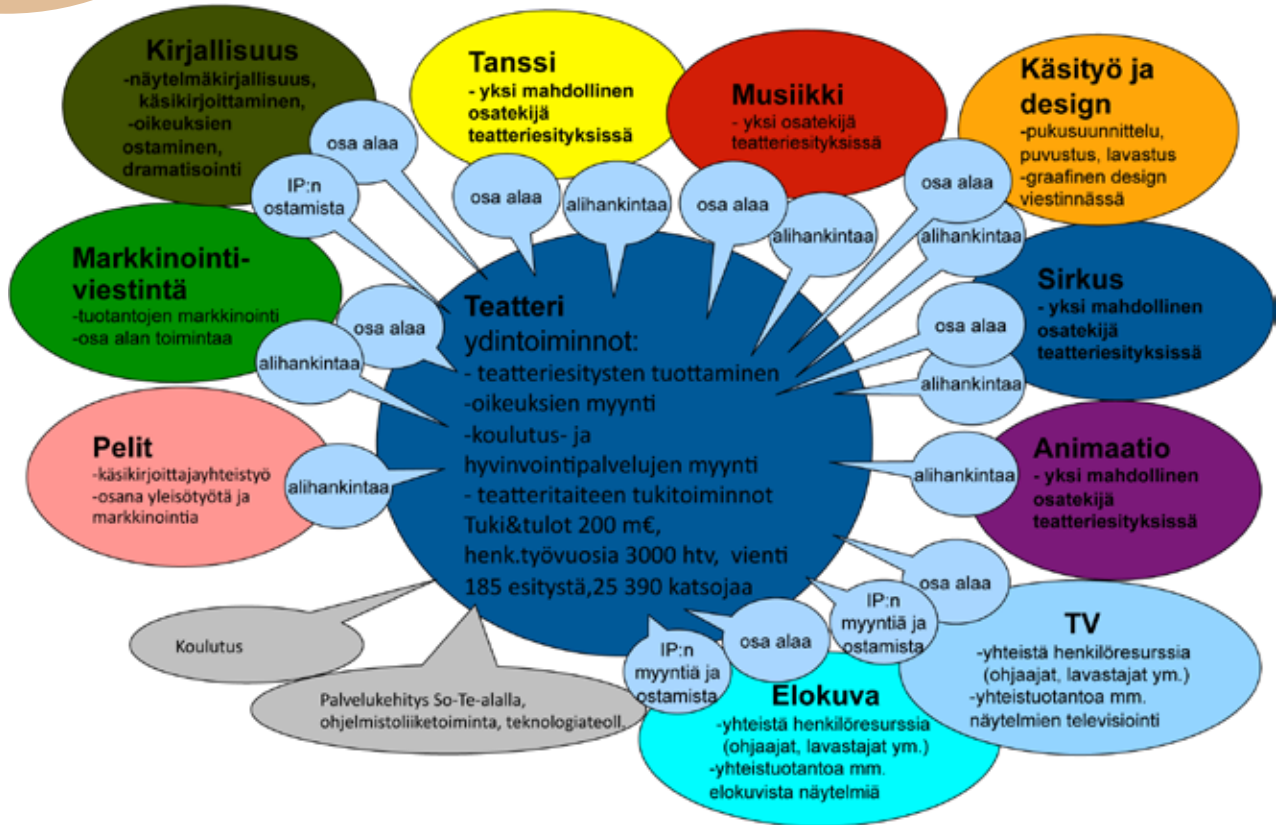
Kirjallisuus
-näytelmäkirjallisuus, käsikirjoittaminen, -oikeuksien ostaminen, dramatisointi

Tanssi
- yksi mahdollinen osatekijä teatteriesityksissä

Musiikki
- yksi osatekijä teatteriesityksissä

Käsityö ja design
-pukusuunnittelu, puvustus, lavastus
-graafinen design viestinnässä

osa alaa

IP:n ostamista

osa alaa

alihankintaa

osa alaa

alihankintaa

osa alaa

alihankintaa

Markkinointi-viestintä
-tuotantojen markkinointi
-osa alan toimintaa

osa alaa

alihankintaa

Teatteri
ydintoiminnot:
- teatteriesitysten tuottaminen
-oikeuksien myynti
-koulutus- ja hyvinvointipalvelujen myynti
- teatteritaiteen tukitoiminnot
Tuki&tulot 200 m€, henk.työvuosia 3000 htv, vienti 185 esitystä,25 390 katsojaa

Sirkus
- yksi mahdollinen osatekijä teatteriesityksissä

osa alaa

alihankintaa

Pelit
-käsikirjoittajayhteistyö
-osana yleisötyötä ja markkinointia

alihankintaa

alihankintaa

Animaatio
- yksi mahdollinen osatekijä teatteriesityksissä

osa alaa

IP:n myyntiä ja ostamista

osa alaa

IP:n myyntiä ja ostamista

Koulutus

Palvelukehitys So-Te-alalla, ohjelmistoliiketoiminta, teknologiateoll.

TV
-yhteistä henkilöresurssia (ohjaajat, lavastajat ym.)
-yhteistuotantoa mm. näytelmien televisiointi

Elokuva
-yhteistä henkilöresurssia (ohjaajat, lavastajat ym.)
-yhteistuotantoa mm. elokuvista näytelmiä